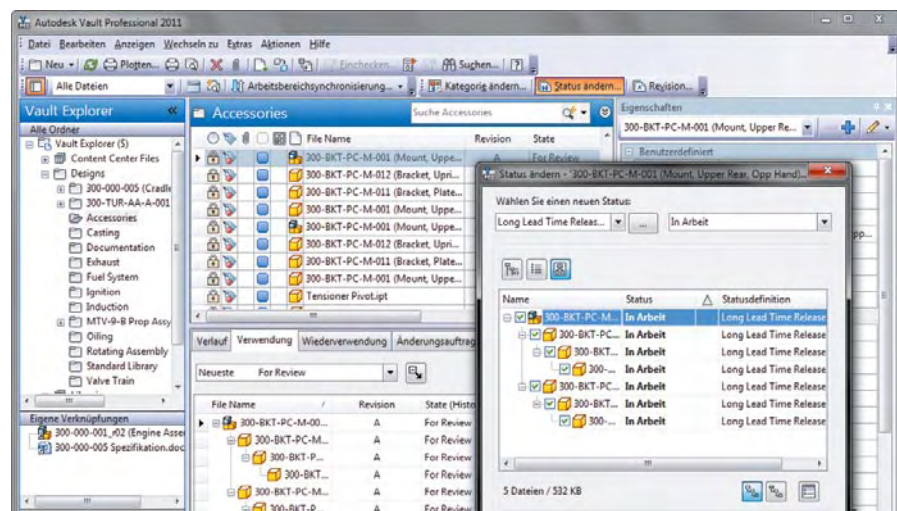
Autodesk Vault Professional 2011

Datei Bearbeiten Anzeigen Wechseln zu Extras Aktionen Hilfe

Neu | Plotten... | Einchecken | Suchen... | ?

Alle Dateien | Arbeitsbereichsynchronisierung... | Kategorie ändern... | Status ändern... | Revision...

Vault Explorer

Alle Ordner
Vault Explorer (5)
Content Center Files
Designs
300-000-005 (Cradle
300-TUR-AA-A-001
Accessories
Casting
Documentation
Exhaust
Fuel System
Ignition
Induction
MTV-9-B Prop Assy
Oiling
Rotating Assembly
Standard Library
Valve Train

Eigene Verknüpfungen
300-000-001_r02 (Engine Asse
300-000-005 Spezifikation.doc

Accessories

Suche Accessories

| File Name | Revision | State |
|---|---|---|
| 300-BKT-PC-M-001 (Mount, Uppe... | A | For Review |
| 300-BKT-PC-M-012 (Bracket, Upri... | | |
| 300-BKT-PC-M-011 (Bracket, Plate... | | |
| 300-BKT-PC-M-001 (Mount, Uppe... | | |
| 300-BKT-PC-M-001 (Mount, Uppe... | | |
| 300-BKT-PC-M-012 (Bracket, Upri... | | |
| 300-BKT-PC-M-011 (Bracket, Plate... | | |
| 300-BKT-PC-M-001 (Mount, Uppe... | | |
| Tensioner Pivot.ipt | | |

Verlauf | Verwendung | Wiederverwendung | Änderungsauftrag

Neueste | For Review

| File Name | Revision | State (Histo |
|---|---|---|
| 300-BKT-PC-M-00... | A | For Review |
| 300-BKT-PC-M... | A | For Review |
| 300-BKT-P... | A | For Review |
| 300-BKT... | A | For Review |
| 300-BKT-PC-M... | A | For Review |
| 300-BKT-P... | A | For Review |

Eigenschaften
300-BKT-PC-M-001 (Mount, Upper Re...
Benutzerdefiniert

Status ändern - '300-BKT-PC-M-001 (Mount, Upper Rear, Opp Hand)...

Wählen Sie einen neuen Status:
Long Lead Time Releas... | ... | In Arbeit

| Name | Status | Statusdefinition |
|---|---|---|
| 300-BKT-PC-M... | In Arbeit | Long Lead Time Release |
| 300-BKT-PC... | In Arbeit | Long Lead Time Release |
| 300-BKT... | In Arbeit | Long Lead Time Release |
| 300-... | In Arbeit | Long Lead Time Release |
| 300-BKT-PC... | In Arbeit | Long Lead Time Release |
| 300-BKT... | In Arbeit | Long Lead Time Release |
| 300-... | In Arbeit | Long Lead Time Release |

5 Dateien / 532 KB